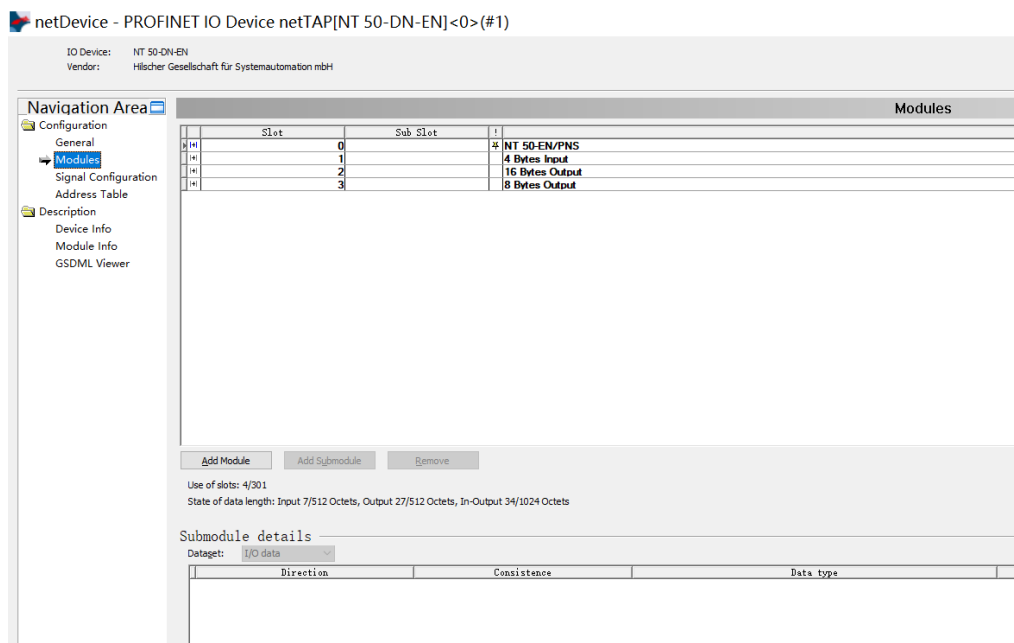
netDevice - PROFINET IO Device netTAP[NT 50-DN-EN]<0>(#1)

IO Device: NT 50-DN-EN
Vendor: Hilscher Gesellschaft für Systemautomation mbH

Navigation Area
Configuration
General
Modules
Signal Configuration
Address Table
Description
Device Info
Module Info
GSDML Viewer

Modules

| Slot | Sub Slot | ! | |
|---|---|---|---|
| 0 | | | NT 50-EN/PNS |
| 1 | | | 4 Bytes Input |
| 2 | | | 16 Bytes Output |
| 3 | | | 8 Bytes Output |

Add Module
Add Submodule
Remove

Use of slots: 4/301
State of data length: Input 7/512 Octets, Output 27/512 Octets, In-Output 34/1024 Octets

Submodule details
Dataset: I/O data

| Direction | Consistence | Data type |
|---|---|---|